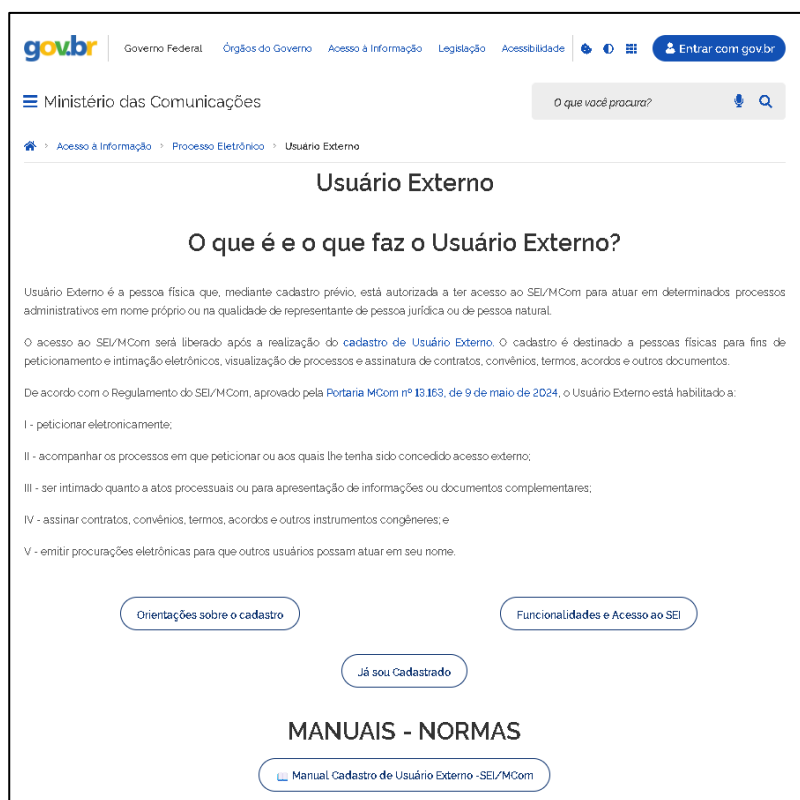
gov.br | Governo Federal | Órgãos do Governo | Acesso à Informação | Legislação | Acessibilidade | Entrar com gov.br

Ministério das Comunicações

O que você procura?

Acesso à Informação > Processo Eletrônico > Usuário Externo

Usuário Externo

O que é e o que faz o Usuário Externo?

Usuário Externo é a pessoa física que, mediante cadastro prévio, está autorizada a ter acesso ao SEI/MCom para atuar em determinados processos administrativos em nome próprio ou na qualidade de representante de pessoa jurídica ou de pessoa natural.

O acesso ao SEI/MCom será liberado após a realização do cadastro de Usuário Externo. O cadastro é destinado a pessoas físicas para fins de peticionamento e intimação eletrônicos, visualização de processos e assinatura de contratos, convênios, termos, acordos e outros documentos.

De acordo com o Regulamento do SEI/MCom, aprovado pela Portaria MCom nº 13.163, de 9 de maio de 2024, o Usuário Externo está habilitado a:

I - peticionar eletronicamente;

II - acompanhar os processos em que peticionar ou aos quais lhe tenha sido concedido acesso externo;

III - ser intimado quanto a atos processuais ou para apresentação de informações ou documentos complementares;

IV - assinar contratos, convênios, termos, acordos e outros instrumentos congêneres; e

V - emitir procurações eletrônicas para que outros usuários possam atuar em seu nome.

Orientações sobre o cadastro

Funcionalidades e Acesso ao SEI

Já sou Cadastrado

MANUAIS - NORMAS

Manual Cadastro de Usuário Externo -SEI/MCom